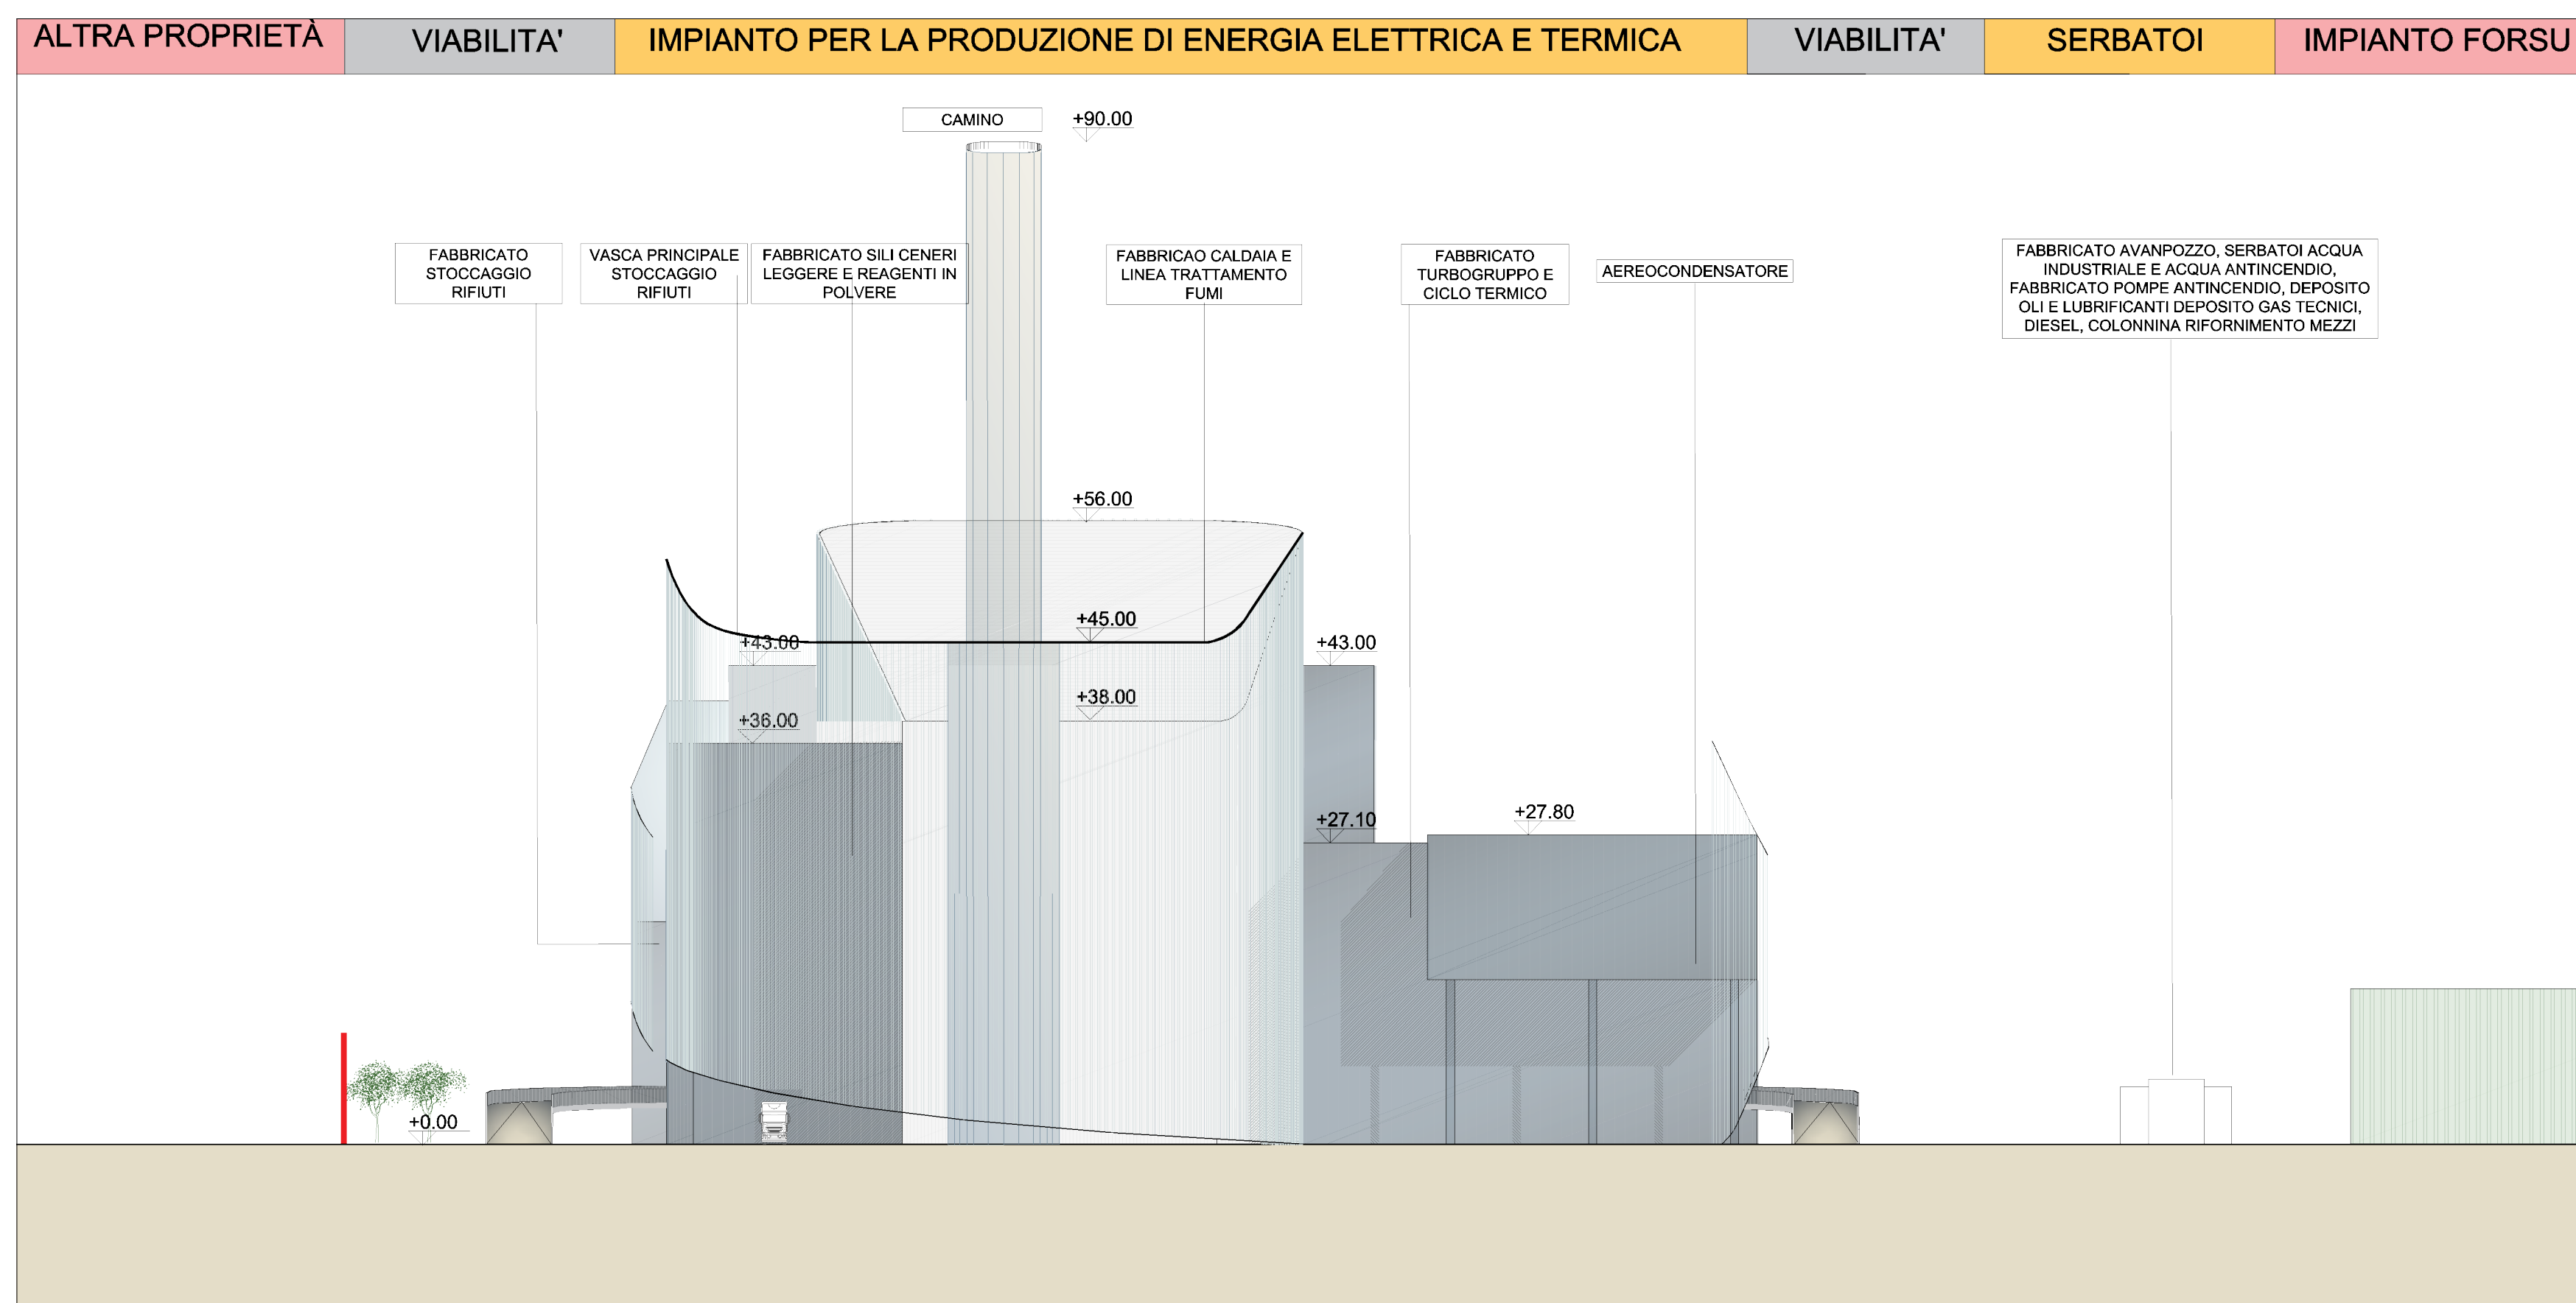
ALTRA PROPRIETÀ | VIABILITA' | IMPIANTO PER LA PRODUZIONE DI ENERGIA ELETTRICA E TERMICA | VIABILITA' | SERBATOI | IMPIANTO FORSU

CAMINO

+90.00

FABBRICATO STOCCAGGIO RIFIUTI

VASCA PRINCIPALE STOCCAGGIO RIFIUTI

FABBRICATO SILI CENERI LEGGERE E REAGENTI IN POLVERE

FABBRICAO CALDAIA E LINEA TRATTAMENTO FUMI

FABBRICATO TURBOGRUPPO E CICLO TERMICO

AEREOCONDENSATORE

FABBRICATO AVANPOZZO, SERBATOI ACQUA INDUSTRIALE E ACQUA ANTINCENDIO, FABBRICATO POMPE ANTINCENDIO, DEPOSITO OLI E LUBRIFICANTI DEPOSITO GAS TECNICI, DIESEL, COLONNINA RIFORNIMENTO MEZZI

+56.00

+45.00

+43.00

+43.00

+38.00

+36.00

+27.10

+27.80

+0.00